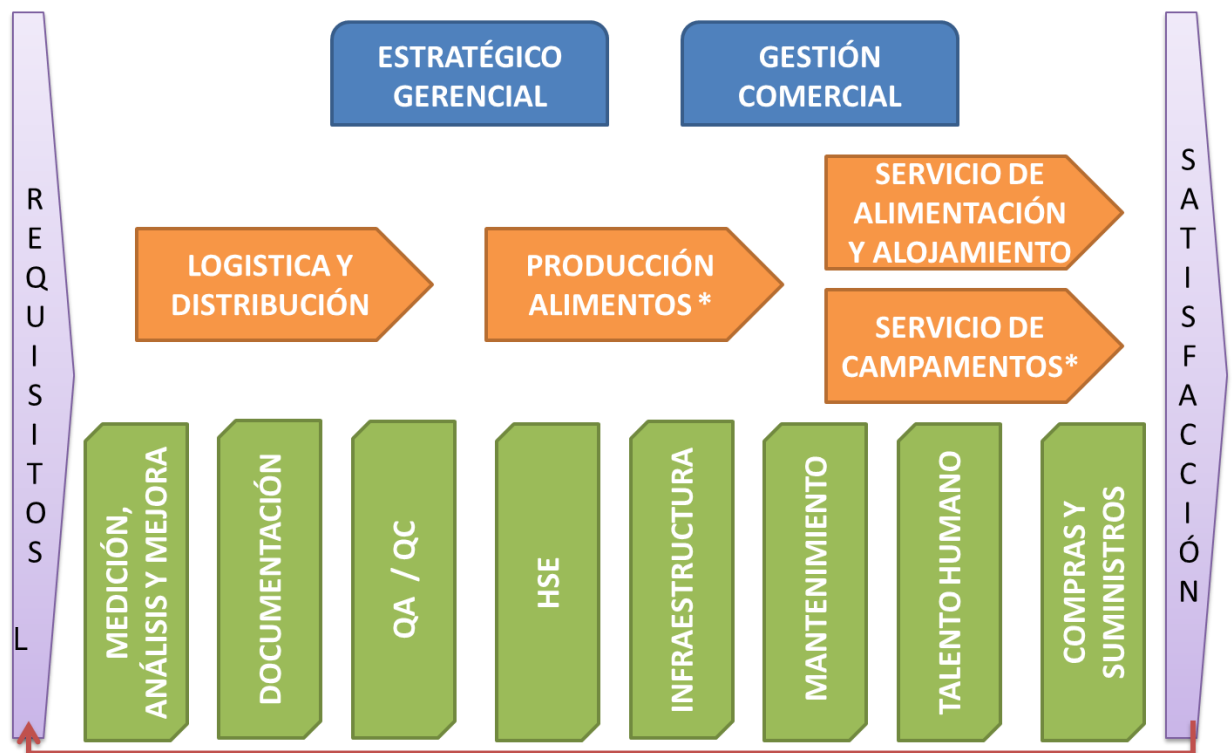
ESTRATÉGICO GERENCIAL

GESTIÓN COMERCIAL

REQUISITOS L

LOGISTICA Y DISTRIBUCIÓN

PRODUCCIÓN ALIMENTOS *

SERVICIO DE ALIMENTACIÓN Y ALOJAMIENTO

SERVICIO DE CAMPAMENTOS*

SATISFACCIÓN

MEDICIÓN, ANÁLISIS Y MEJORA

DOCUMENTACIÓN

QA / QC

HSE

INFRAESTRUCTURA

MANTENIMIENTO

TALENTO HUMANO

COMPRAS Y SUMINISTROS